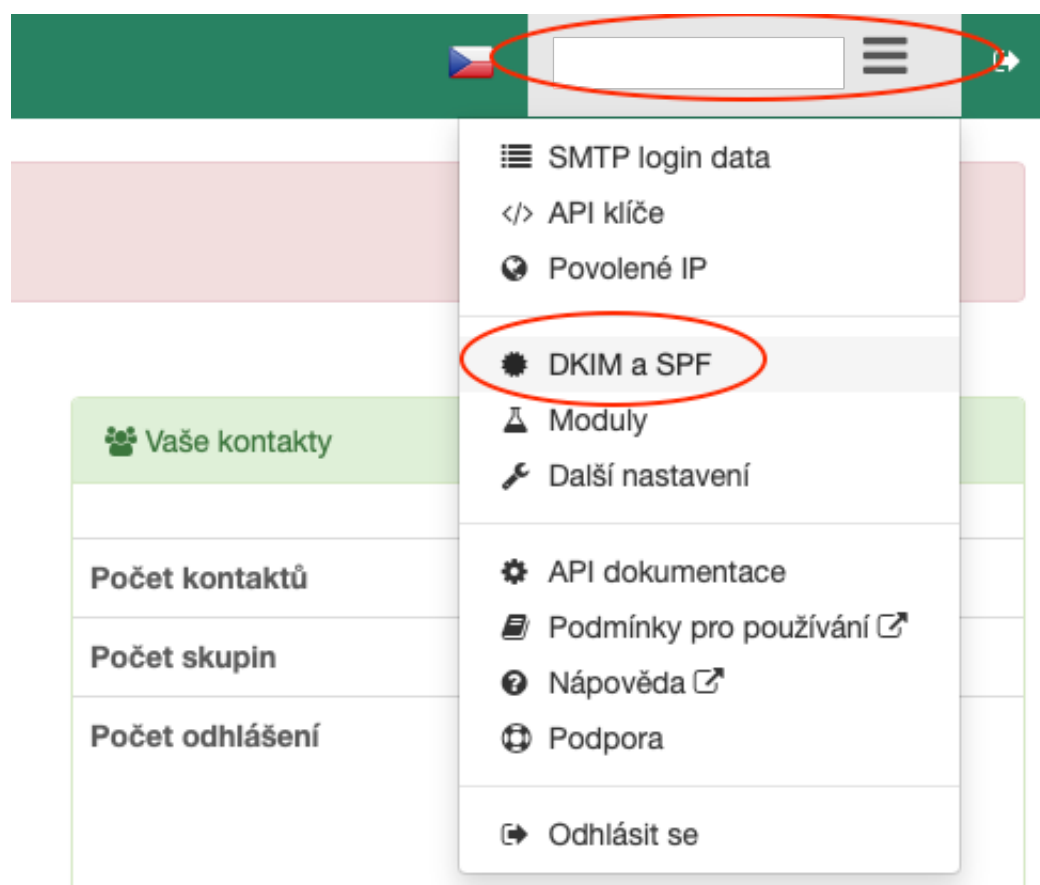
SMTP login data
</> API klíče
Povolené IP

DKIM a SPF
Moduly
Další nastavení

API dokumentace
Podmínky pro používání
Nápověda
Podpora

Odhlásit se

Vaše kontakty

Počet kontaktů
Počet skupin
Počet odhlášení